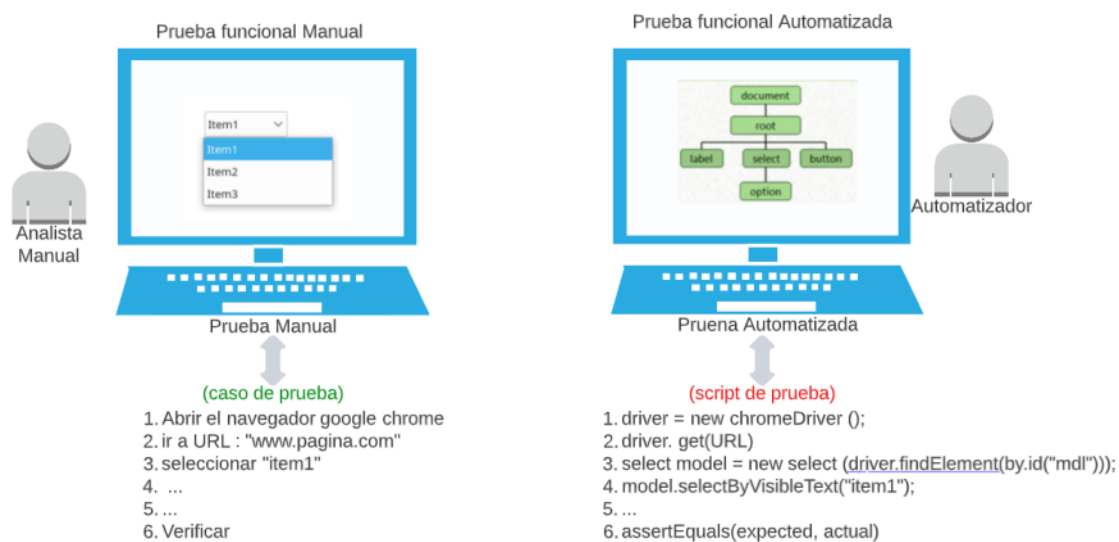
Prueba funcional Manual

Item1

Item1

Item2

Item3

Analista Manual

Prueba Manual

(caso de prueba)

1. Abrir el navegador google chrome
2. ir a URL : "www.pagina.com"
3. seleccionar "item1"
4. ...
5. ...
6. Verificar

Prueba funcional Automatizada

document

root

label

select

button

option

Automatizador

Pruena Automatizada

(script de prueba)

1. driver = new chromeDriver ();
2. driver. get(URL)
3. select model = new select (driver.findElement(by.id("mdl")));
4. model.selectByVisibleText("item1");
5. ...
6. assertEquals(expected, actual)